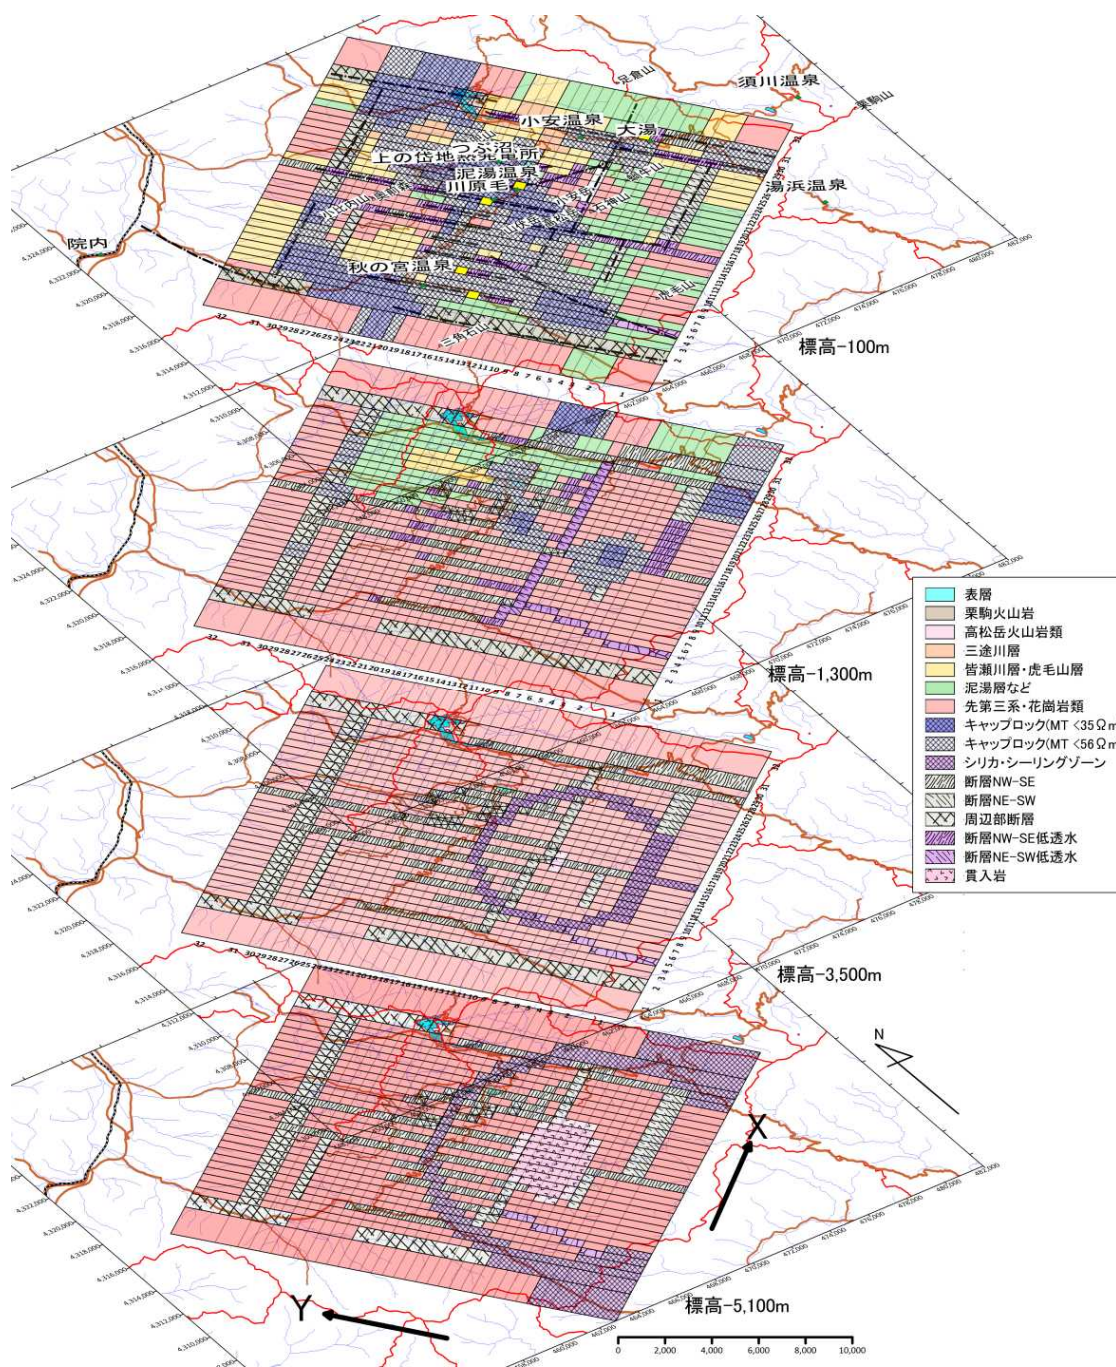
須川温泉
栗駒山
小安温泉
大湯
つぶ沼
上の岱地熱発電所
泥湯温泉
川原毛
湯浜温泉
院内
秋の宮温泉
虎毛山
三角石山
標高-100m
標高-1,300m
標高-3,500m
標高-5,100m

表層
栗駒火山岩
高松岳火山岩類
三途川層
皆瀬川層・虎毛山層
泥湯層など
先第三系・花崗岩類
キャップロック(MT <35Ωm
キャップロック(MT <56Ωm
シリカ・シーリングゾーン
断層NW-SE
断層NE-SW
周辺部断層
断層NW-SE低透水
断層NE-SW低透水
貫入岩

N
X
Y
0 2,000 4,000 6,000 8,000 10,000